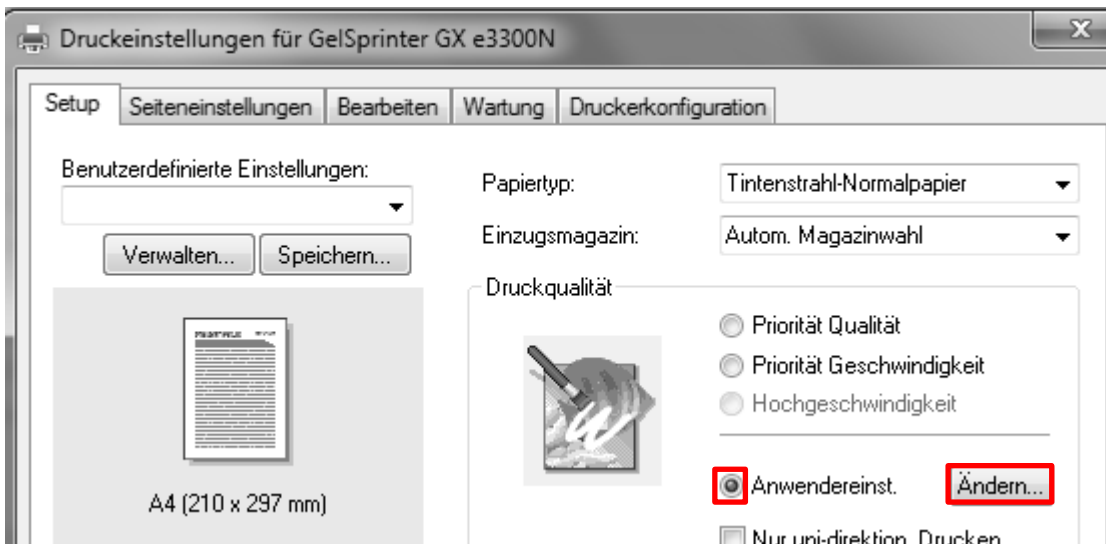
Druckeinstellungen für GelSprinter GX e3300N

Setup | Seiteneinstellungen | Bearbeiten | Wartung | Druckerkonfiguration

Benutzerdefinierte Einstellungen:

Verwalten... Speichern...

A4 (210 x 297 mm)

Papiertyp: Tintenstrahl-Normalpapier

Einzugsmagazin: Autom. Magazinwahl

Druckqualität

Priorität Qualität

Priorität Geschwindigkeit

Hochgeschwindigkeit

Anwendereinst.

Ändern...

Nur uni-direktion. Drucken